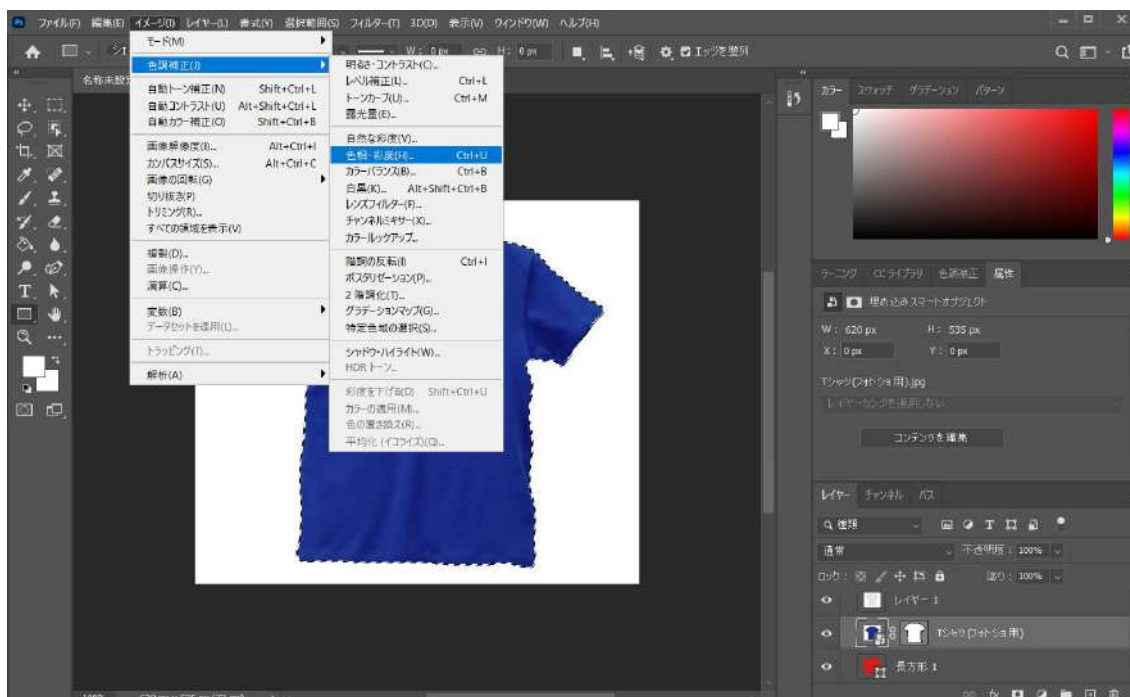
ファイル(F) 編集(E) イメージ(I) レイヤー(L) 書式(Y) 選択範囲(S) フィルター(T) 3D(D) 表示(V) ウィンドウ(W) ヘルプ(H)

W: 0 px H: 0 px エッジを整列

名称未設定

モード(M)
色調補正(J)
自動トーン補正(N) Shift+Ctrl+L
自動コントラスト(U) Alt+Shift+Ctrl+L
自動カラー補正(O) Shift+Ctrl+B
画像解像度(I)... Alt+Ctrl+I
カンバスサイズ(S)... Alt+Ctrl+C
画像の回転(G)
切り抜き(P)
トリミング(R)...
すべての領域を表示(V)
複製(D)...
画像操作(Y)...
演算(C)...
変数(B)
データセットを適用(L)...
トラッピング(T)...
解析(A)

明るさ・コントラスト(C)...
レベル補正(L)... Ctrl+L
トーンカーブ(U)... Ctrl+M
露光量(E)...
自然な彩度(V)...
色相・彩度(H)... Ctrl+U
カラーバランス(B)... Ctrl+B
白黒(K)... Alt+Shift+Ctrl+B
レンズフィルター(F)...
チャンネルミキサー(X)...
カラールックアップ...
階調の反転(I) Ctrl+I
ポスタリゼーション(P)...
2 階調化(T)...
グラデーションマップ(G)...
特定色域の選択(S)...
シャドウ・ハイライト(W)...
HDR トーン...
彩度を下げる(D) Shift+Ctrl+U
カラーの適用(M)...
色の置き換え(R)...
平均化 (イコライズ)(Q)...

カラー スウォッチ グラデーション パターン

ラーニング CCライブラリ 色調補正 属性
埋め込みスマートオブジェクト
W: 620 px H: 535 px
X: 0 px Y: 0 px
Tシャツ(フォトショ用).jpg
レイヤーカンプを適用しない
コンテンツを編集

レイヤー チャンネル パス
Q 種類
通常 不透明度: 100%
ロック: 塗り: 100%
レイヤー 1
Tシャツ(フォトショ用)
長方形 1